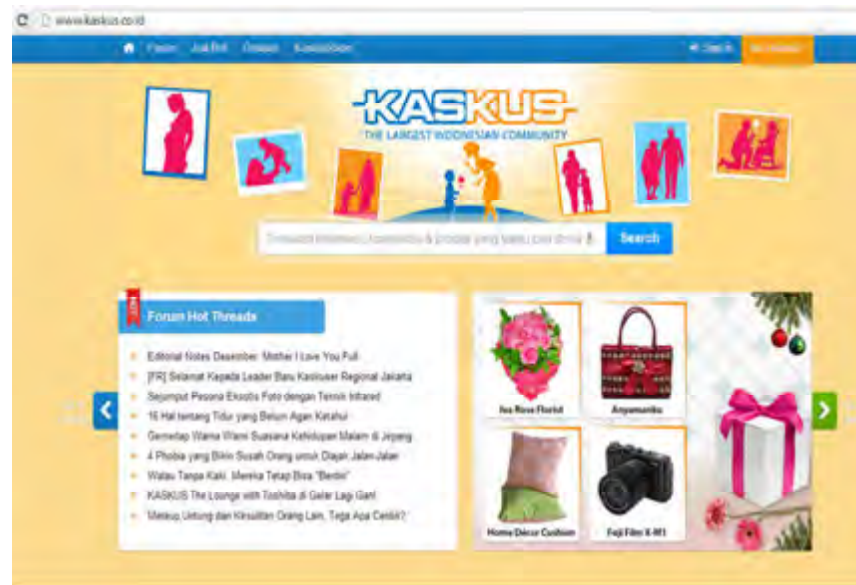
www.kaskus.co.id

Forum Jual Beli Groups KaskusStore

Sign in Join Sekarang

KASKUS
THE LARGEST INDONESIAN COMMUNITY

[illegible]

Search

Forum Hot Threads

Editorial Notes Desember: Mother I Love You Full
[FR] Selamat Kepada Leader Baru Kaskuser Regional Jakarta
Sejumput Pesona Eksotis Foto dengan Teknik Infrared
16 Hal tentang Tidur yang Belum Agan Ketahui
Gemerlap Warna Warni Suasana Kehidupan Malam di Jepang
4 Phobia yang Bikin Susah Orang untuk Diajak Jalan-Jalan
Walau Tanpa Kaki, Mereka Tetap Bisa "Berdiri"
KASKUS The Lounge with Toshiba di Gelar Lagi Gan!
Meskip Untung dan Kesulitan Orang Lain, Tega Apa Cerdik?

Iva Rose Florist
Anyamanika
Home Decor Cushion
Fuji Film X-M1